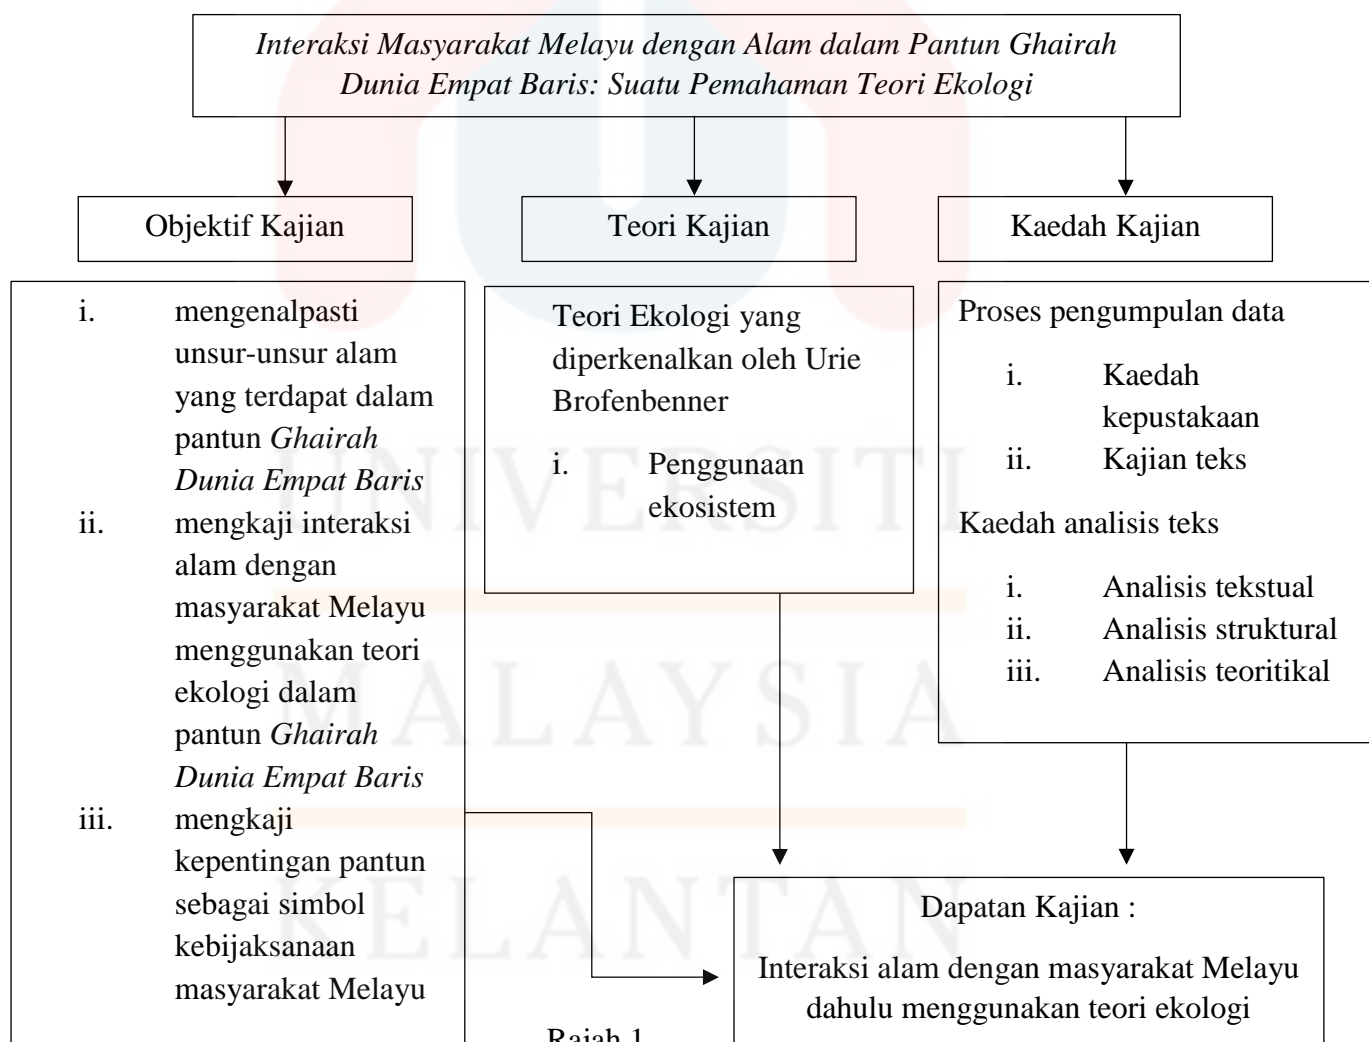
*Interaksi Masyarakat Melayu dengan Alam dalam Pantun Ghairah Dunia Empat Baris: Suatu Pemahaman Teori Ekologi*

Objektif Kajian

i. mengenalpasti unsur-unsur alam yang terdapat dalam pantun *Ghairah Dunia Empat Baris*
ii. mengkaji interaksi alam dengan masyarakat Melayu menggunakan teori ekologi dalam pantun *Ghairah Dunia Empat Baris*
iii. mengkaji kepentingan pantun sebagai simbol kebijaksanaan masyarakat Melayu

Teori Kajian

Teori Ekologi yang diperkenalkan oleh Urie Brofenbenner

i. Penggunaan ekosistem

Kaedah Kajian

Proses pengumpulan data

i. Kaedah kepustakaan
ii. Kajian teks

Kaedah analisis teks

i. Analisis tekstual
ii. Analisis struktural
iii. Analisis teoritikal

Dapatan Kajian :

Interaksi alam dengan masyarakat Melayu dahulu menggunakan teori ekologi

UNIVERSITI MALAYSIA KELANTAN

Rajah 1